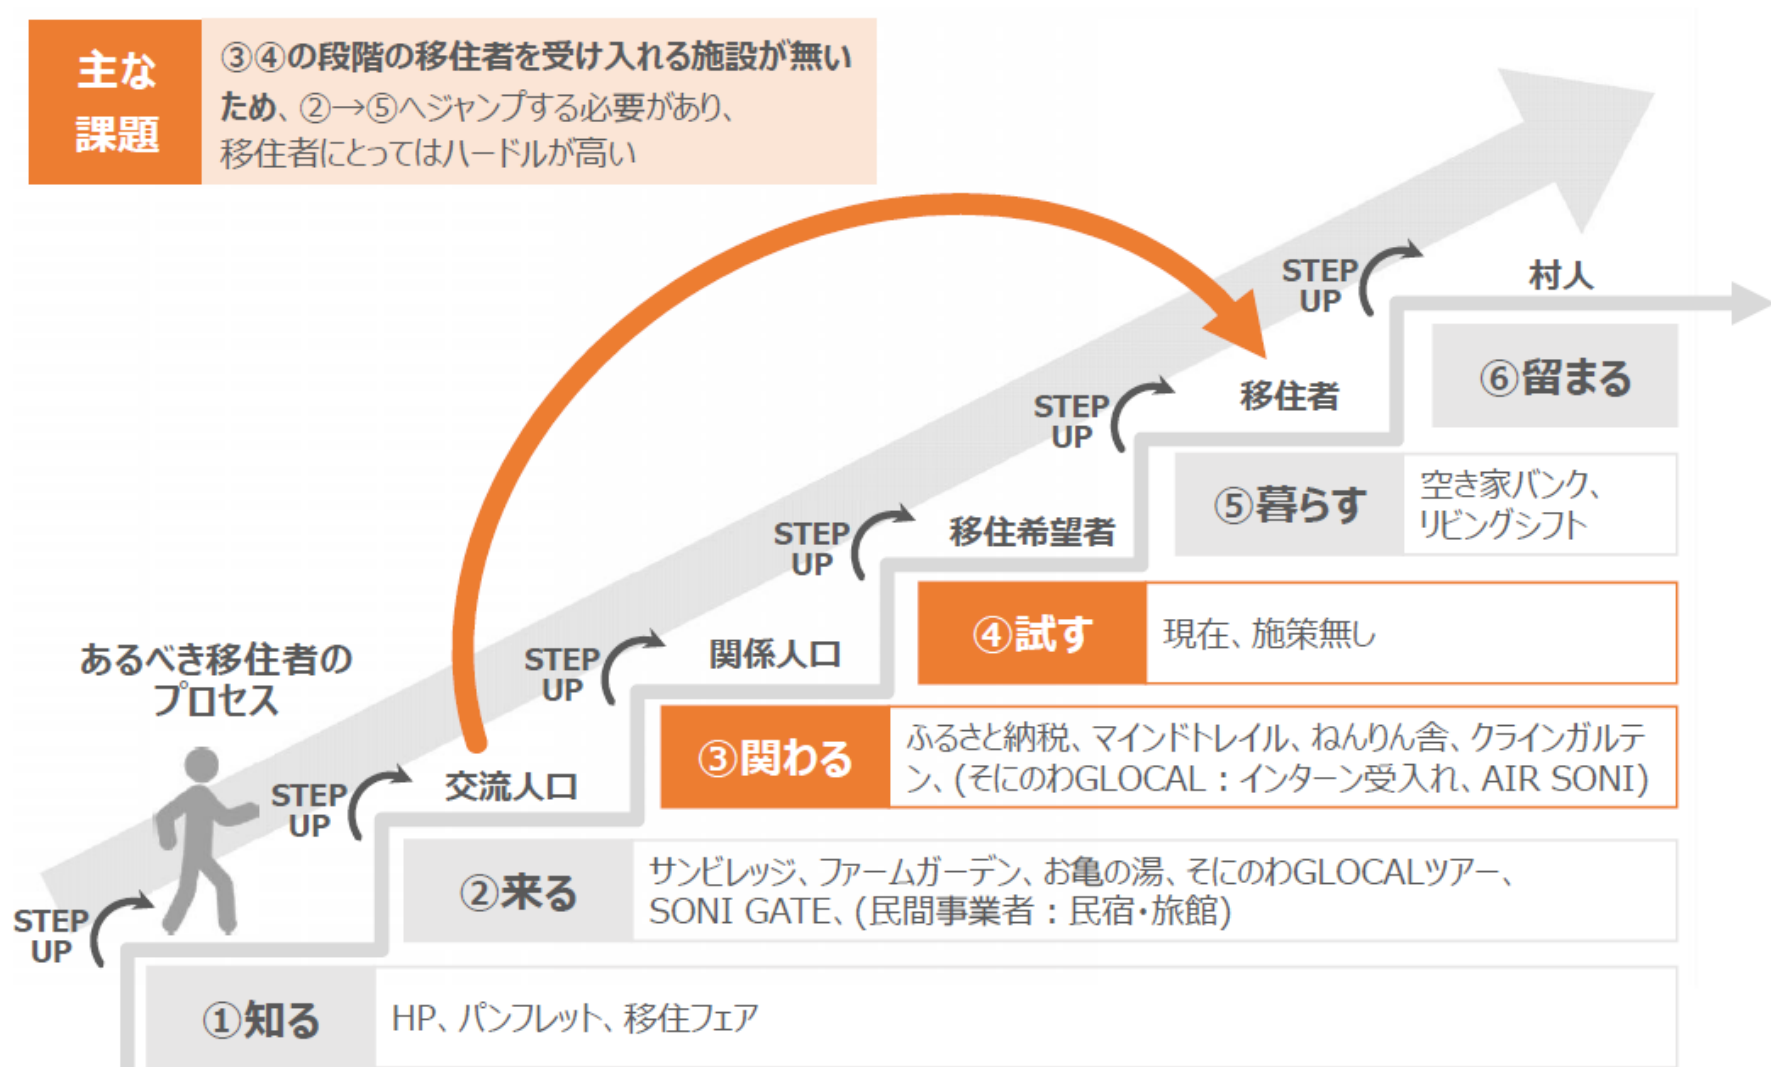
主な課題

③④の段階の移住者を受け入れる施設が無いため、②→⑤へジャンプする必要があり、移住者にとってはハードルが高い

STEP UP

村人

⑥留まる

STEP UP

移住者

⑤暮らす

空き家バンク、リビングシフト

STEP UP

移住希望者

④試す

現在、施策無し

STEP UP

関係人口

③関わる

ふるさと納税、マインドトレイル、ねんりん舎、クラインガルテン、(そにのわGLOCAL：インターン受入れ、AIR SONI)

あるべき移住者のプロセス

STEP UP

交流人口

②来る

サンビレッジ、ファームガーデン、お亀の湯、そにのわGLOCALツアー、SONI GATE、(民間事業者：民宿・旅館)

STEP UP

①知る

HP、パンフレット、移住フェア